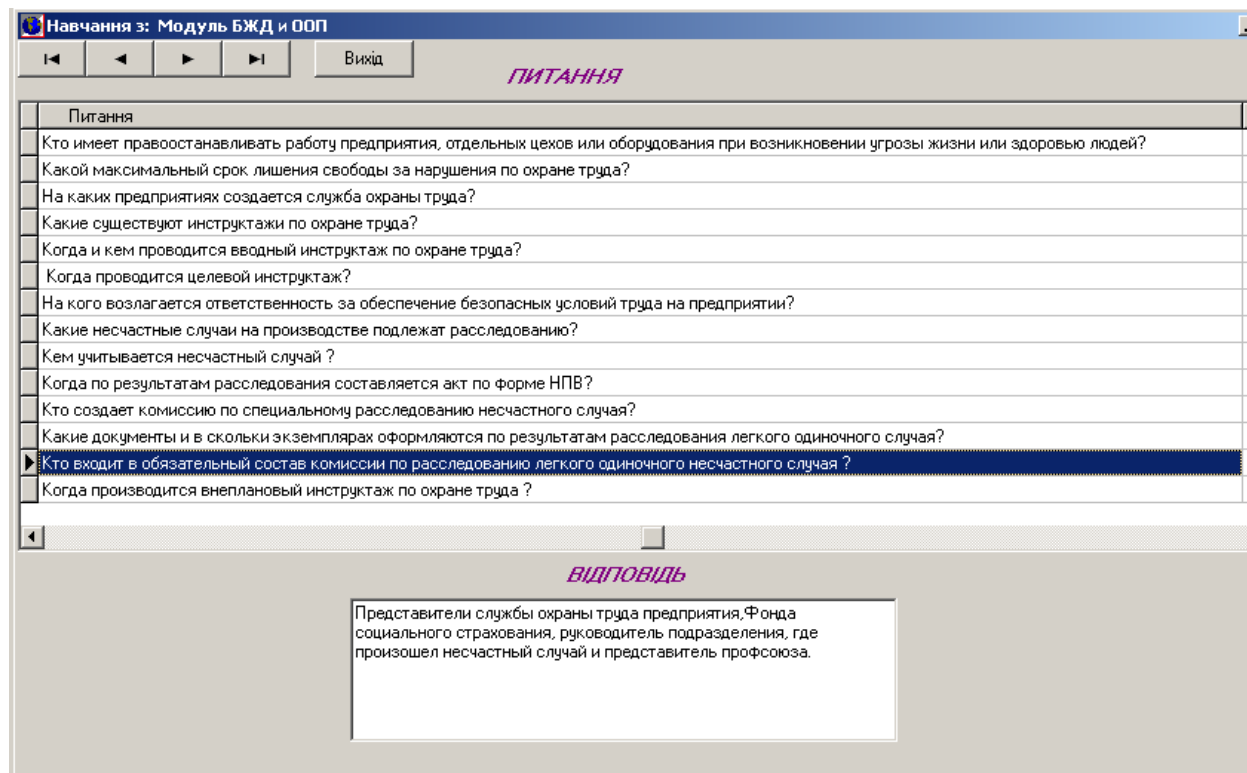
Навчання з: Модуль БЖД и ООП

Вихід

ПИТАННЯ

Питання

Кто имеет правоостанавливать работу предприятия, отдельных цехов или оборудования при возникновении угрозы жизни или здоровью людей?

Какой максимальный срок лишения свободы за нарушения по охране труда?

На каких предприятиях создается служба охраны труда?

Какие существуют инструктажи по охране труда?

Когда и кем проводится вводный инструктаж по охране труда?

Когда проводится целевой инструктаж?

На кого возлагается ответственность за обеспечение безопасных условий труда на предприятии?

Какие несчастные случаи на производстве подлежат расследованию?

Кем учитывается несчастный случай ?

Когда по результатам расследования составляется акт по форме НПВ?

Кто создает комиссию по специальному расследованию несчастного случая?

Какие документы и в скольки экземплярах оформляются по результатам расследования легкого одиночного случая?

Кто входит в обязательный состав комиссии по расследованию легкого одиночного несчастного случая ?

Когда производится внеплановый инструктаж по охране труда ?

ВІДПОВІДЬ

Представители службы охраны труда предприятия,Фонда социального страхования, руководитель подразделения, где произошел несчастный случай и представитель профсоюза.